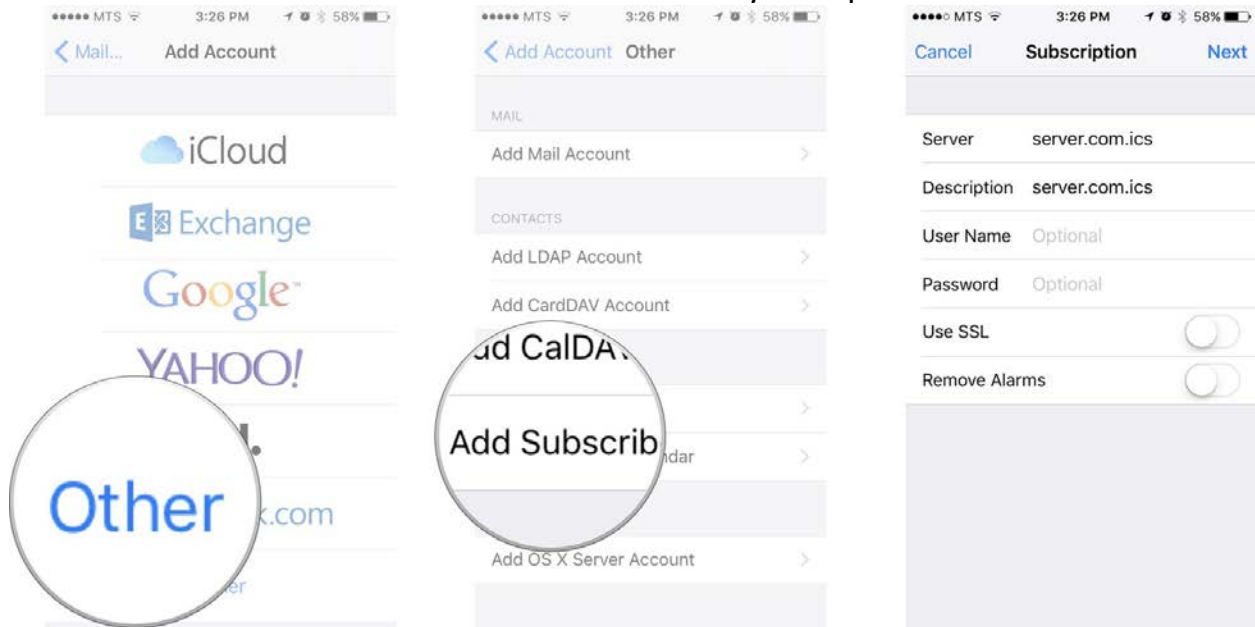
●●●●● MTS 3:26 PM 58%

Mail... Add Account

iCloud

Exchange

Google

YAHOO!

l.

Other

k.com

er

●●●●● MTS 3:26 PM 58%

Add Account Other

MAIL

Add Mail Account

CONTACTS

Add LDAP Account

Add CardDAV Account

d CalDA

Add Subscrib

ndar

Add OS X Server Account

●●●●○ MTS 3:26 PM 58%

Cancel Subscription Next

Server server.com.ics

Description server.com.ics

User Name Optional

Password Optional

Use SSL

Remove Alarms